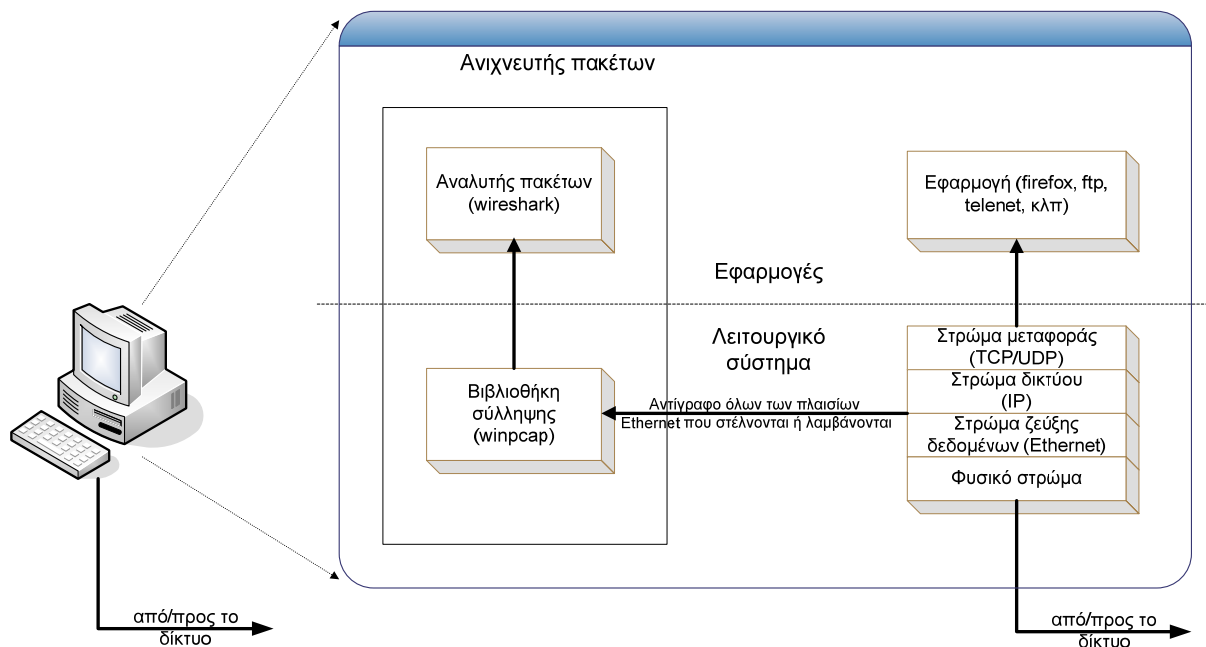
Ανιχνευτής πακέτων

Αναλυτής πακέτων (wireshark)

Εφαρμογή (firefox, ftp, telenet, κλπ)

Εφαρμογές

Λειτουργικό σύστημα

Βιβλιοθήκη σύλληψης (winpcap)

Αντίγραφο όλων των πλαισίων Ethernet που στέλνονται ή λαμβάνονται

Στρώμα μεταφοράς (TCP/UDP)

Στρώμα δικτύου (IP)

Στρώμα ζεύξης δεδομένων (Ethernet)

Φυσικό στρώμα

από/προς το δίκτυο

από/προς το δίκτυο